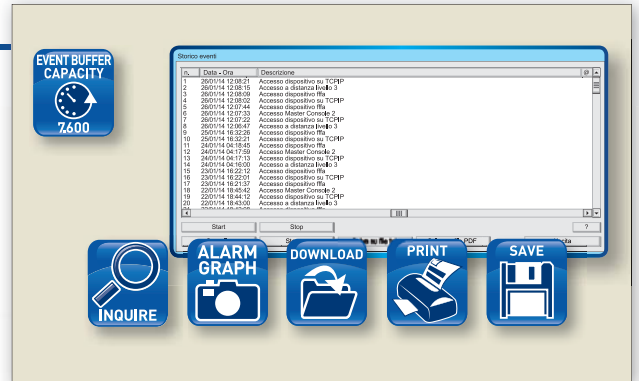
EVENT BUFFER CAPACITY
7.600

Storico eventi

| n. | Data - Ora | Descrizione |
|---|---|---|
| 1 | 26/01/14 12:08:21 | Accesso dispositivo su TCPIP |
| 2 | 26/01/14 12:08:15 | Accesso a distanza livello 3 |
| 3 | 26/01/14 12:08:09 | Accesso dispositivo ffa |
| 4 | 26/01/14 12:08:02 | Accesso dispositivo su TCPIP |
| 5 | 26/01/14 12:07:44 | Accesso dispositivo ffa |
| 6 | 26/01/14 12:07:33 | Accesso Master Console 2 |
| 7 | 26/01/14 12:07:22 | Accesso dispositivo su TCPIP |
| 8 | 26/01/14 12:06:47 | Accesso a distanza livello 3 |
| 9 | 25/01/14 16:32:26 | Accesso dispositivo ffa |
| 10 | 25/01/14 16:32:21 | Accesso dispositivo su TCPIP |
| 11 | 24/01/14 04:18:45 | Accesso dispositivo ffa |
| 12 | 24/01/14 04:17:59 | Accesso Master Console 2 |
| 13 | 24/01/14 04:17:13 | Accesso dispositivo su TCPIP |
| 14 | 24/01/14 04:16:00 | Accesso a distanza livello 3 |
| 15 | 23/01/14 16:22:12 | Accesso dispositivo ffa |
| 16 | 23/01/14 16:22:01 | Accesso dispositivo su TCPIP |
| 17 | 23/01/14 16:21:37 | Accesso dispositivo ffa |
| 18 | 22/01/14 18:45:42 | Accesso Master Console 2 |
| 19 | 22/01/14 18:44:12 | Accesso dispositivo su TCPIP |
| 20 | 22/01/14 18:43:00 | Accesso a distanza livello 3 |

Start
Stop
?
PDF

INQUIRE
ALARM GRAPH
DOWNLOAD
PRINT
SAVE